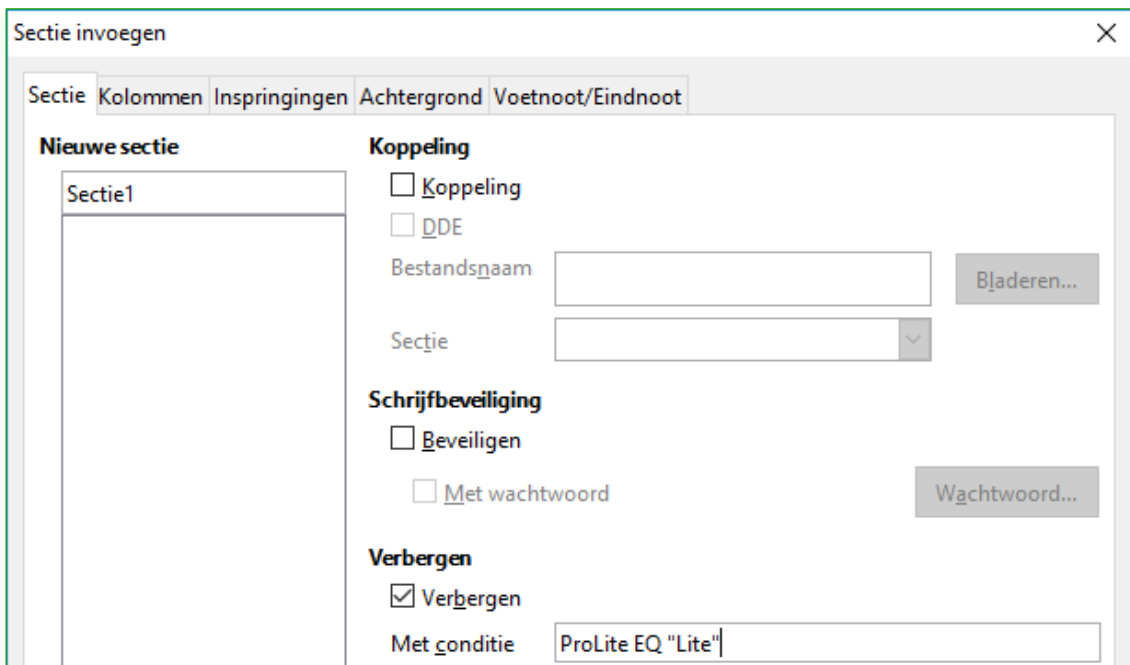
Sectie invoegen

×

Sectie | Kolommen | Inspringingen | Achtergrond | Voetnoot/Eindnoot

Nieuwe sectie

Sectie1

Koppeling

Koppeling

DDE

Bestandsnaam

Bladeren...

Sectie

Schrijfbeveiliging

Beveiligen

Met wachtwoord

Wachtwoord...

Verbergen

Verbergen

Met conditie

ProLite EQ "Lite"